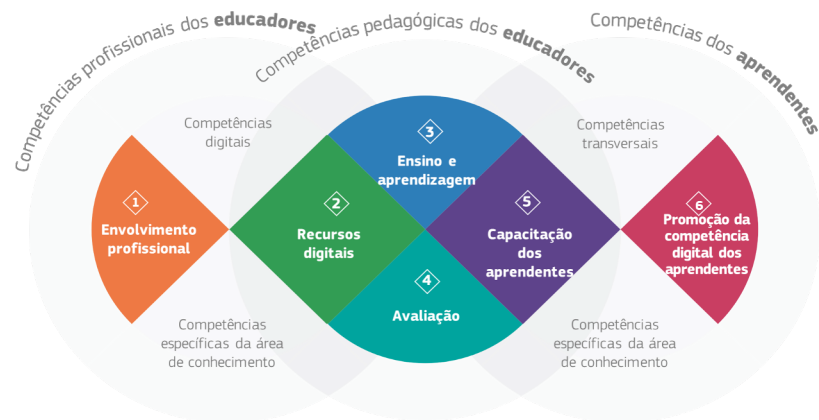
Competências profissionais dos **educadores**

Competências pedagógicas dos **educadores**

Competências dos **aprendentes**

Competências digitais

Competências transversais

1 Envolvimento profissional

2 Recursos digitais

3 Ensino e aprendizagem

4 Avaliação

5 Capacitação dos aprendentes

6 Promoção da competência digital dos aprendentes

Competências específicas da área de conhecimento

Competências específicas da área de conhecimento